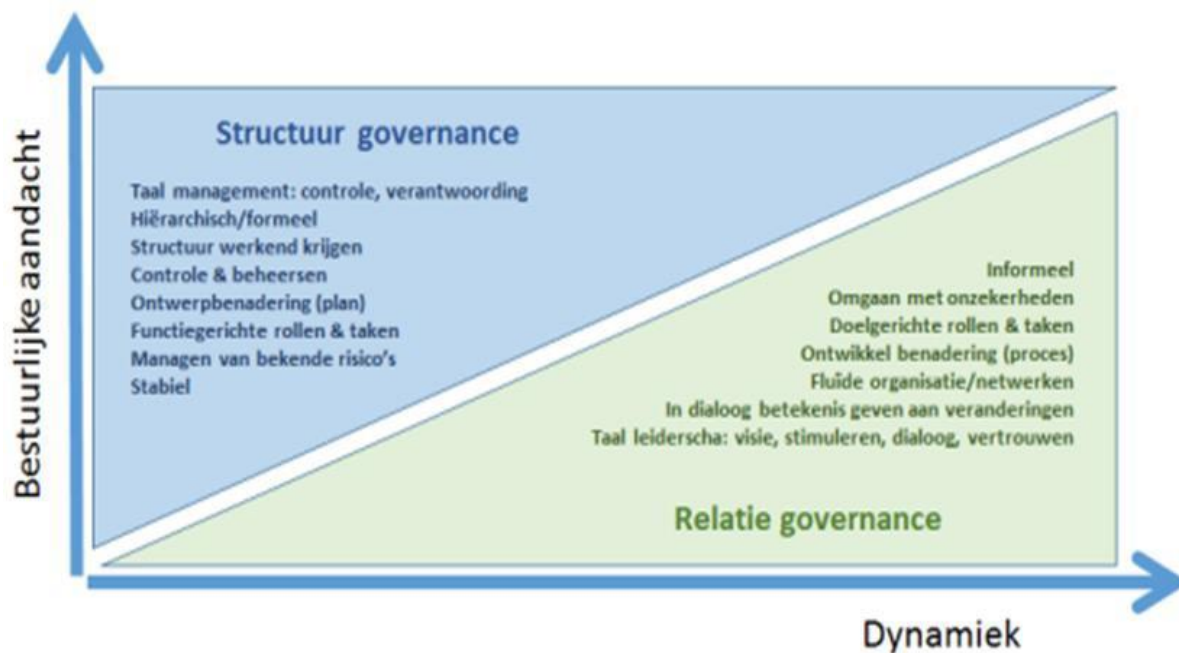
Bestuurlijke aandacht

Structuur governance

Taal management: controle, verantwoording
Hiërarchisch/formeel
Structuur werkend krijgen
Controle & beheersen
Ontwerpbenadering (plan)
Functiegerichte rollen & taken
Managen van bekende risico's
Stabiel

Informeel
Omgaan met onzekerheden
Doelgerichte rollen & taken
Ontwikkel benadering (proces)
Fluïde organisatie/netwerken
In dialoog betekenis geven aan veranderingen
Taal leiderscha: visie, stimuleren, dialoog, vertrouwen

Relatie governance

Dynamiek